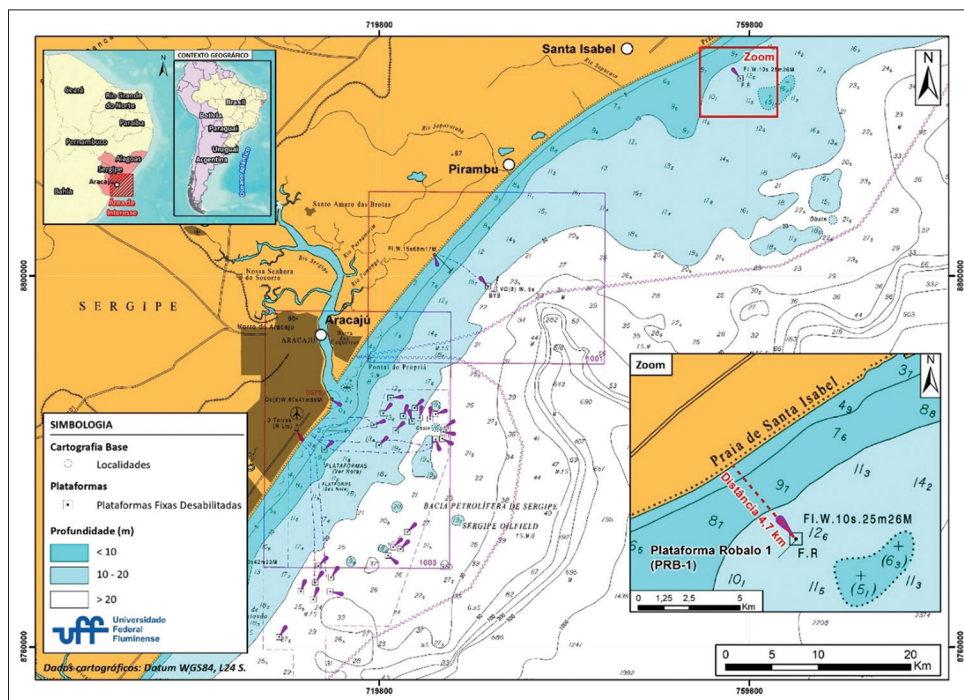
719800
759800
8800000
8760000

CONTEXTO GEOGRÁFICO
Ceará
Rio Grande do Norte
Paraíba
Pernambuco
Alagoas
Sergipe
Aracajú
Bahia
Área de Interesse
Brasil
Bolívia
Paraguai
Uruguai
Argentina
Oceano Atlântico

Santa Isabel
Pirambu
Zoom
SERGIPE
Aracajú
ARACAJU
Santo Amaro das Brotas
Nossa Senhora do Socorro
Morro do Aracaju
Pontal do Propriá
BACIA PETROLÍFERA DE SERGIPE
SERGIPE OILFIELD
PLATAFORMAS
1001
1003

SIMBOLOGIA
Cartografia Base
Localidades
Plataformas
Plataformas Fixas Desabilitadas
Profundidade (m)
< 10
10 - 20
> 20
Universidade Federal Fluminense

Dados cartográficos: Datum WGS84, L24 S.

Zoom
Praia de Santa Isabel
Distância 4,7 Km
Fl.W.10s.25m26M
F.R
Plataforma Robalo 1 (PRB-1)
$3_7$ $8_8$ $4_9$ $7_6$ $11_3$ $14_2$ $9_7$ $12_6$ $8_7$ $6_5$ $10_1$ $11_5$ $(6_9)$ $(5_1)$ $11_3$
0 1,25 2,5 5 Km

0 5 10 20 Km
N